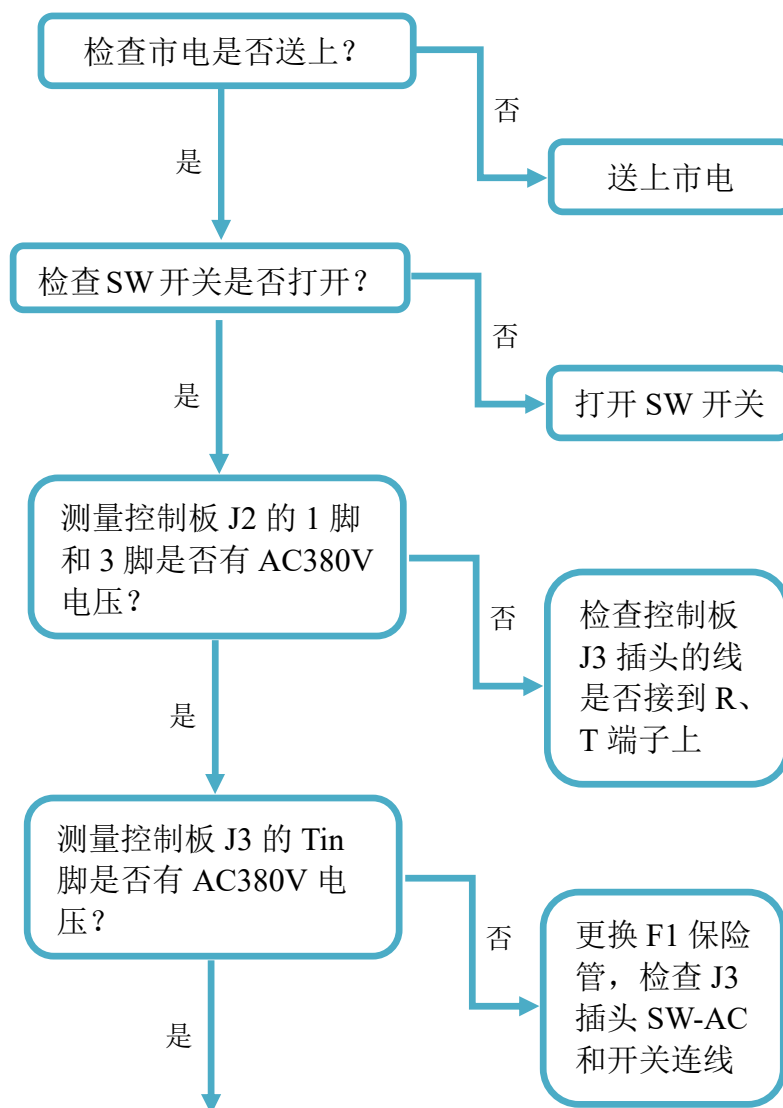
检查市电是否送上？

否

送上市电

是

检查SW开关是否打开？

否

打开 SW 开关

是

测量控制板 J2 的 1 脚和 3 脚是否有 AC380V 电压？

否

检查控制板 J3 插头的线是否接到 R、T 端子上

是

测量控制板 J3 的 Tin 脚是否有 AC380V 电压？

否

更换 F1 保险管，检查 J3 插头 SW-AC 和开关连线

是